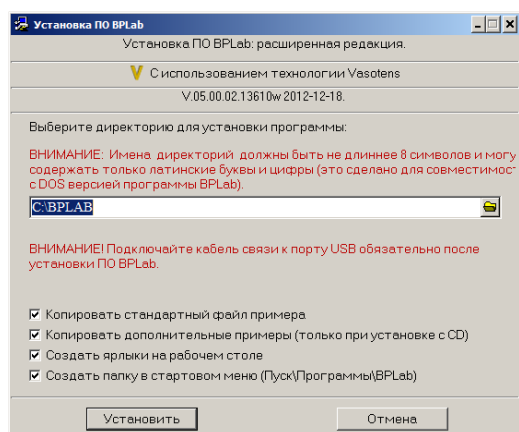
Установка ПО BPLab

Установка ПО BPLab: расширенная редакция.

V С использованием технологии Vasotens

V.05.00.02.13610w 2012-12-18.

Выберите директорию для установки программы:

ВНИМАНИЕ: Имена директорий должны быть не длиннее 8 символов и могу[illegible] содержать только латинские буквы и цифры (это сделано для совместимост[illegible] с DOS версией программы BPLab).

C:\BPLAB

ВНИМАНИЕ! Подключайте кабель связи к порту USB обязательно после установки ПО BPLab.

☑ Копировать стандартный файл примера
☑ Копировать дополнительные примеры (только при установке с CD)
☑ Создать ярлыки на рабочем столе
☑ Создать папку в стартовом меню (Пуск\Программы\BPLab)

Установить

Отмена